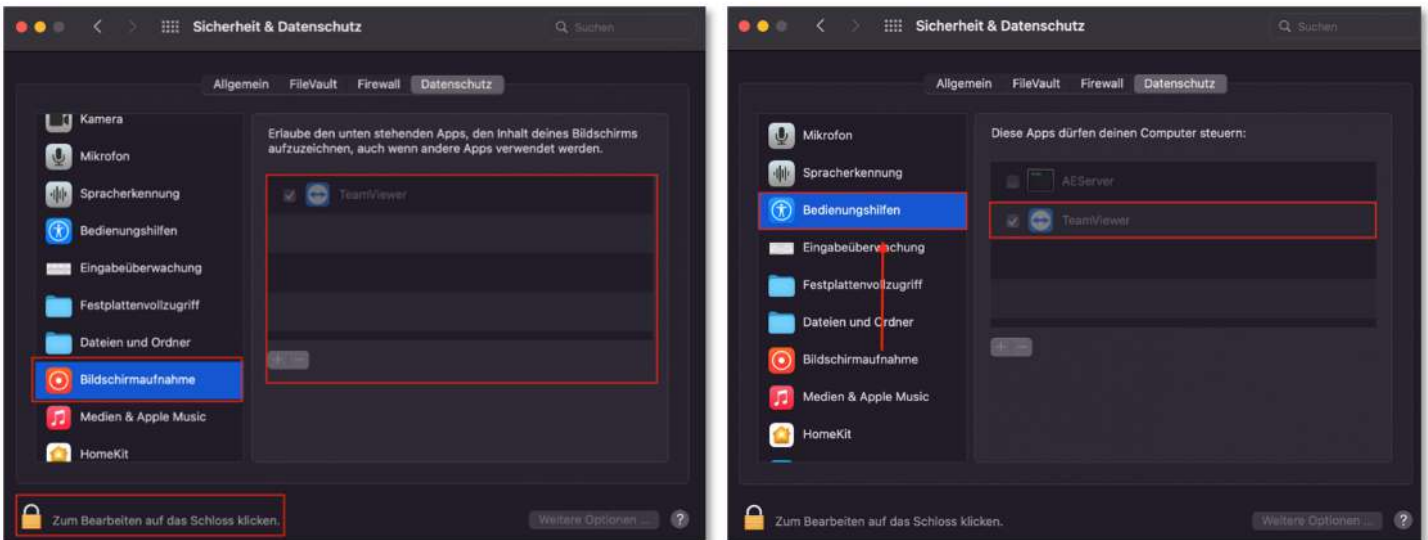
Sicherheit & Datenschutz

Suchen

Allgemein FileVault Firewall Datenschutz

Kamera
Mikrofon
Spracherkennung
Bedienungshilfen
Eingabeüberwachung
Festplattenvollzugriff
Dateien und Ordner
Bildschirmaufnahme
Medien & Apple Music
HomeKit

Erlaube den unten stehenden Apps, den Inhalt deines Bildschirms aufzuzeichnen, auch wenn andere Apps verwendet werden.

TeamViewer

Zum Bearbeiten auf das Schloss klicken.

Weitere Optionen ...

?

Sicherheit & Datenschutz

Suchen

Allgemein FileVault Firewall Datenschutz

Mikrofon
Spracherkennung
Bedienungshilfen
Eingabeüberwachung
Festplattenvollzugriff
Dateien und Ordner
Bildschirmaufnahme
Medien & Apple Music
HomeKit

Diese Apps dürfen deinen Computer steuern:

AEServer
TeamViewer

Zum Bearbeiten auf das Schloss klicken.

Weitere Optionen ...

?